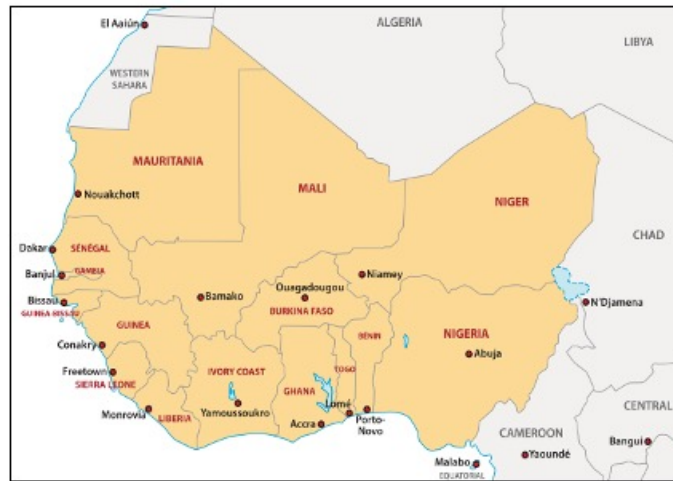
El Aaiún
ALGERIA
LIBYA
WESTERN SAHARA
MAURITANIA
Nouakchott
MALI
NIGER
CHAD
Dakar
SÉNÉGAL
Banjul
GAMBIA
Bissau
GUINEA BISSAU
Bamako
Ouagadougou
BURKINA FASO
Niamey
N'Djamena
GUINEA
BÉNIN
NIGERIA
Abuja
Conakry
Freetown
SIERRA LEONE
IVORY COAST
GHANA
TOGO
Monrovia
LIBERIA
Yamoussoukro
Lomé
Accra
Porto-Novo
CAMEROON
CENTRAL
Bangui
Yaoundé
Malabo
EQUATORIAL